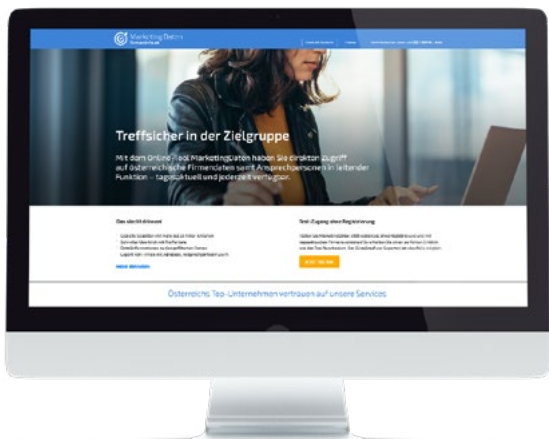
MarketingDaten

Treffsicher in der Zielgruppe

Mit dem Online-Tool MarketingDaten haben Sie direkten Zugriff auf österreichische Firmendaten samt Ansprechpersonen in leitender Funktion – tagesaktuell und jederzeit verfügbar.

Das steckt drin

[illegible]

MEHR ERFAHREN

Test-Zugang ohne Registrierung

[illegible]

JETZT TESTEN

Österreichs Top-Unternehmen vertrauen auf unsere Services